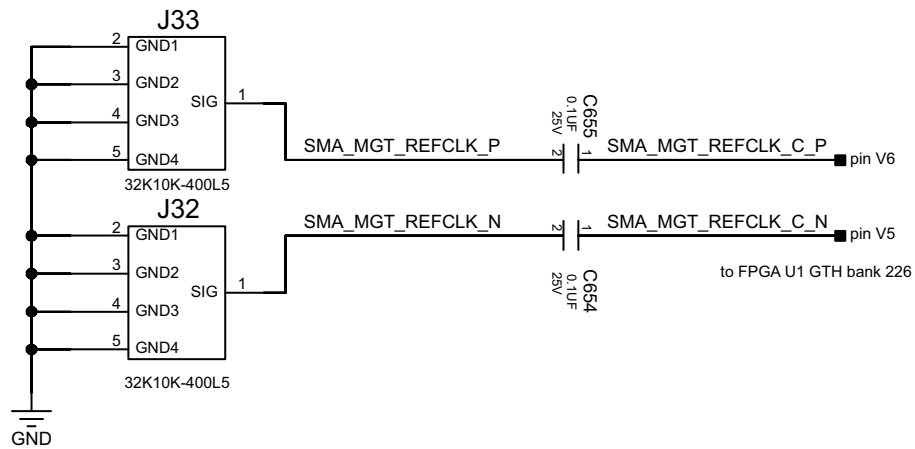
J33

2 GND1
3 GND2
4 GND3
5 GND4
SIG 1

32K10K-400L5

C655
0.1UF
25V

SMA_MGT_REFCLK_P 2 1 SMA_MGT_REFCLK_C_P pin V6

J32

2 GND1
3 GND2
4 GND3
5 GND4
SIG 1

SMA_MGT_REFCLK_N 2 1 SMA_MGT_REFCLK_C_N pin V5

C654
0.1UF
25V

to FPGA U1 GTH bank 226

32K10K-400L5

GND